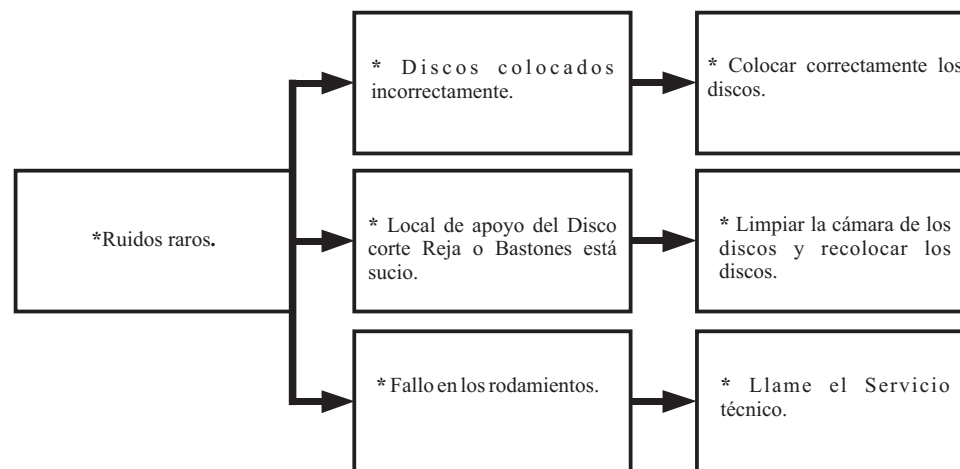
*Ruidos raros.

* Discos colocados incorrectamente.

* Colocar correctamente los discos.

* Local de apoyo del Disco corte Reja o Bastones está sucio.

* Limpiar la cámara de los discos y recolocar los discos.

* Fallo en los rodamientos.

* Llame el Servicio técnico.